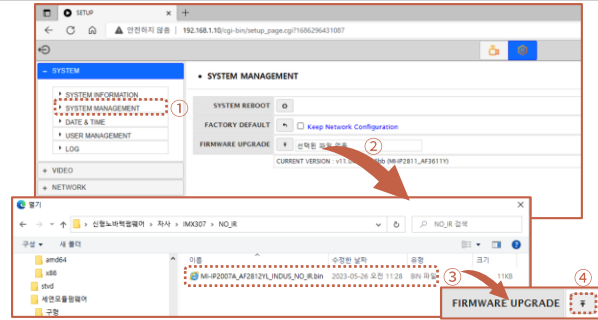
SETUP

안전하지 않음 | 192.168.1.10/cgi-bin/setup_page.cgi?1686296431087

SYSTEM

SYSTEM INFORMATION
SYSTEM MANAGEMENT ①
DATE & TIME
USER MANAGEMENT
LOG

VIDEO
NETWORK

SYSTEM MANAGEMENT

SYSTEM REBOOT
FACTORY DEFAULT Keep Network Configuration
FIRMWARE UPGRADE 선택된 파일 없음 ②
CURRENT VERSION : v11.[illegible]bb (MI-IP2811_AF3611Y)

열기

신형노바텍펌웨어 > 자사 > IMX307 > NO_IR

NO_IR 검색

구성 ▾ 새 폴더

amd64
x86
stvd
세연모듈펌웨어
구형

| 이름 | 수정한 날짜 | 유형 | 크기 |
|---|---|---|---|
| MI-IP2007A_AF2812YL_INDUS_NO_IR.bin | 2023-05-26 오전 11:28 | BIN 파일 | 11KB |

③ FIRMWARE UPGRADE ④